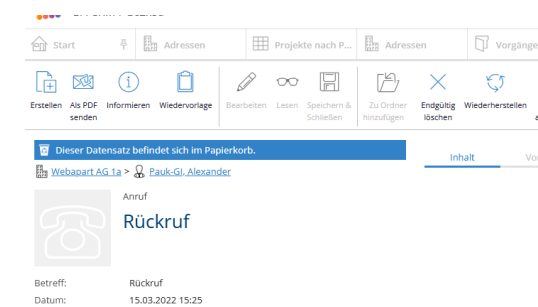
Start | Adressen | Projekte nach P... | Adressen | Vorgänge

Erstellen | Als PDF senden | Informieren | Wiedervorlage | Bearbeiten | Lesen | Speichern & Schließen | Zu Ordner hinzufügen | Endgültig löschen | Wiederherstellen

Dieser Datensatz befindet sich im Papierkorb.

Inhalt | Vo

Webapart AG 1a > Pauk-Gl, Alexander

Anruf

Rückruf

Betreff: Rückruf
Datum: 15.03.2022 15:25